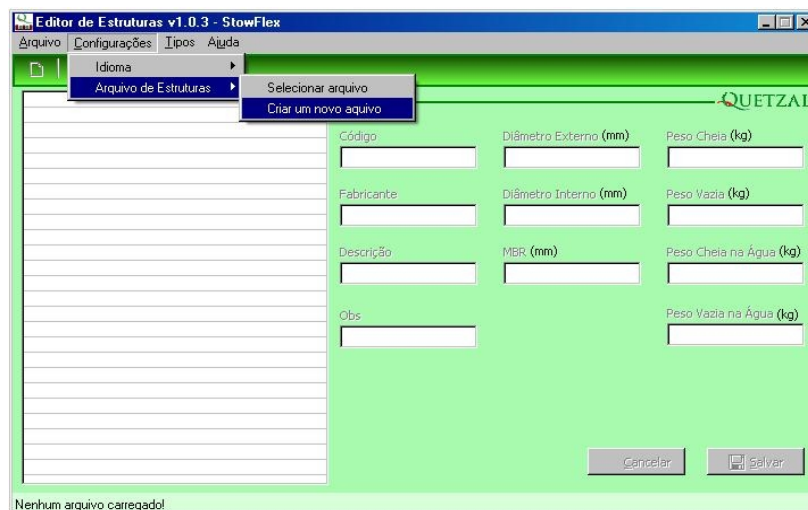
Editor de Estruturas v1.0.3 - StowFlex

Arquivo Configurações Tipos Ajuda

Idioma
Arquivo de Estruturas

Selecionar arquivo
Criar um novo aquivo

QUETZAL

Código
Diâmetro Externo (mm)
Peso Cheia (kg)

Fabricante
Diâmetro Interno (mm)
Peso Vazia (kg)

Descrição
MBR (mm)
Peso Cheia na Água (kg)

Obs
Peso Vazia na Água (kg)

Cancelar
Salvar

Nenhum arquivo carregado!